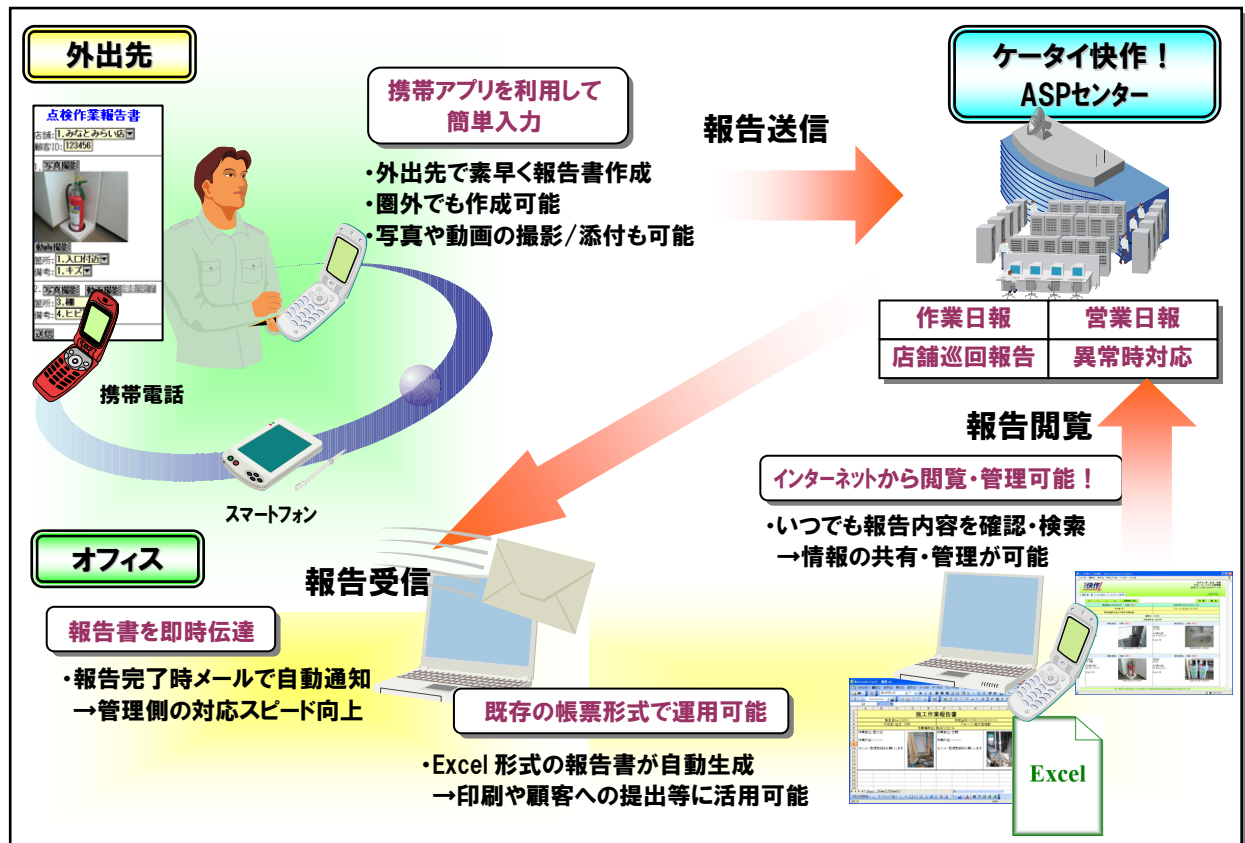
外出先

点検作業報告書
店舗 1.みなとみらい店
顧客ID 123456
1. 写真撮影
動画撮影
箇所 1.入口付近
備考 1.キズ
2. 写真撮影 動画撮影
箇所 3.柵
備考 4.ヒビ
送信

携帯電話

スマートフォン

携帯アプリを利用して簡単入力

・外出先で素早く報告書作成
・圏外でも作成可能
・写真や動画の撮影/添付も可能

報告送信

ケータイ快作！ASPセンター

| 作業日報 | 営業日報 |
|---|---|
| 店舗巡回報告 | 異常時対応 |

報告閲覧

インターネットから閲覧・管理可能！

・いつでも報告内容を確認・検索
→情報の共有・管理が可能

オフィス

報告受信

報告書を即時伝達

・報告完了時メールで自動通知
→管理側の対応スピード向上

既存の帳票形式で運用可能

・Excel 形式の報告書が自動生成
→印刷や顧客への提出等に活用可能

施工作業報告書

Excel